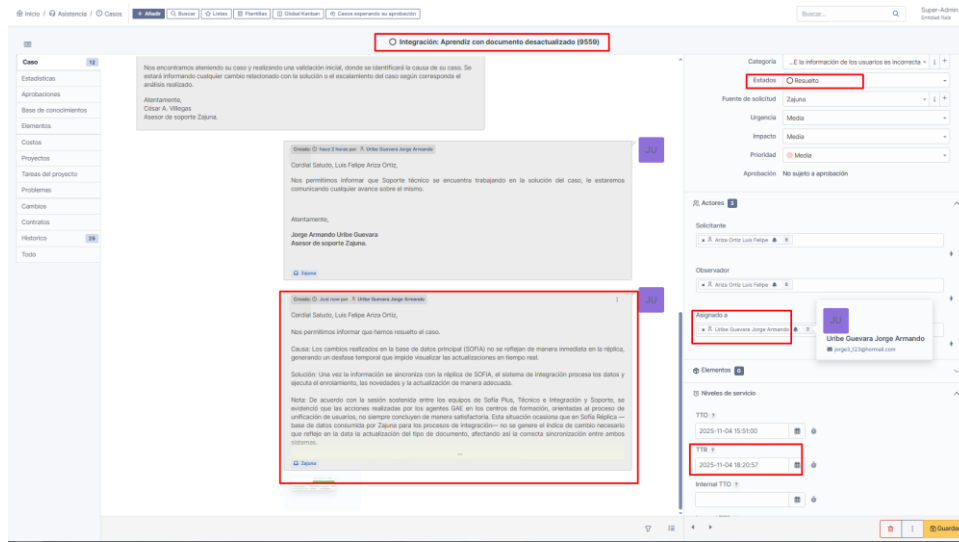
Inicio / Asistencia / Casos + Añadir Buscar Listas Plantillas Global Kanban Casos esperando su aprobación

Buscar...

Super-Admin
Entidad Raíz

Integración: Aprendiz con documento desactualizado (9559)

| Caso | 12 |
|---|---|
| Estadísticas | |
| Aprobaciones | |
| Base de conocimientos | |
| Elementos | |
| Costos | |
| Proyectos | |
| Tareas del proyecto | |
| Problemas | |
| Cambios | |
| Contratos | |
| Histórico | 29 |
| Todo | |

Nos encontramos atendiendo su caso y realizando una validación inicial, donde se identificará la causa de su caso. Se estará informando cualquier cambio relacionado con la solución o el escalamiento del caso según corresponda el análisis realizado.

Atentamente,
César A. Villegas
Asesor de soporte Zajuna.

Creado hace 2 horas por Uribe Guevara Jorge Armando

JU

Cordial Saludo, Luis Felipe Ariza Ortiz,

Nos permitimos informar que Soporte técnico se encuentra trabajando en la solución del caso, le estaremos comunicando cualquier avance sobre el mismo.

Atentamente,

Jorge Armando Uribe Guevara
Asesor de soporte Zajuna.

Zajuna

Creado Just now por Uribe Guevara Jorge Armando

JU

Cordial Saludo, Luis Felipe Ariza Ortiz,

Nos permitimos informar que hemos resuelto el caso.

Causa: Los cambios realizados en la base de datos principal (SOFIA) no se reflejan de manera inmediata en la réplica, generando un desfase temporal que impide visualizar las actualizaciones en tiempo real.

Solución: Una vez la información se sincroniza con la réplica de SOFIA, el sistema de integración procesa los datos y ejecuta el enrolamiento, las novedades y la actualización de manera adecuada.

Nota: De acuerdo con la sesión sostenida entre los equipos de Sofía Plus, Técnico e Integración y Soporte, se evidenció que las acciones realizadas por los agentes GAE en los centros de formación, orientadas al proceso de unificación de usuarios, no siempre concluyen de manera satisfactoria. Esta situación ocasiona que en Sofía Réplica —base de datos consumida por Zajuna para los procesos de integración— no se genere el índice de cambio necesario que refleje en la data la actualización del tipo de documento, afectando así la correcta sincronización entre ambos sistemas.

Zajuna

Categoría ...E la información de los usuarios es incorrecta
Estados Resuelto
Fuente de solicitud Zajuna
Urgencia Media
Impacto Media
Prioridad Media
Aprobación No sujeto a aprobación

Actores 3

Solicitante
Ariza Ortiz Luis Felipe

Observador
Ariza Ortiz Luis Felipe

Asignado a
Uribe Guevara Jorge Armando

JU
Uribe Guevara Jorge Armando
jorge3_123@hotmail.com

Elementos 0

Niveles de servicio

TTO
2025-11-04 15:51:00

TTR
2025-11-04 18:20:57

Internal TTO

Guardar